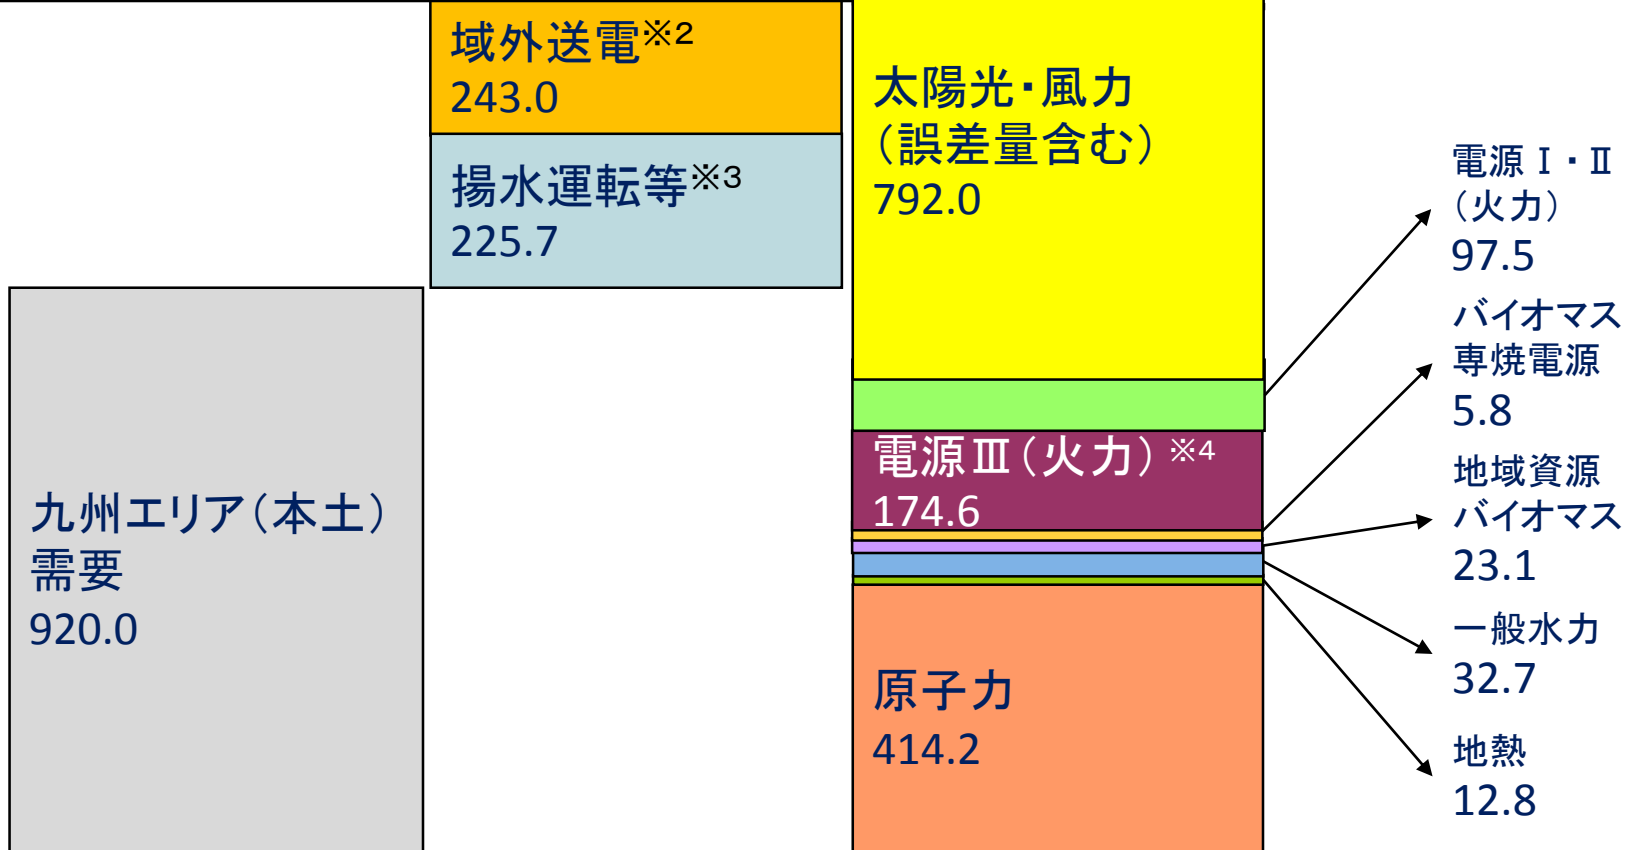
域外送電※2
243.0

揚水運転等※3
225.7

九州エリア（本土）
需要
920.0

太陽光・風力
（誤差量含む）
792.0

電源Ⅲ（火力）※4
174.6

原子力
414.2

電源Ⅰ・Ⅱ
（火力）
97.5

バイオマス
専焼電源
5.8

地域資源
バイオマス
23.1

一般水力
32.7

地熱
12.8